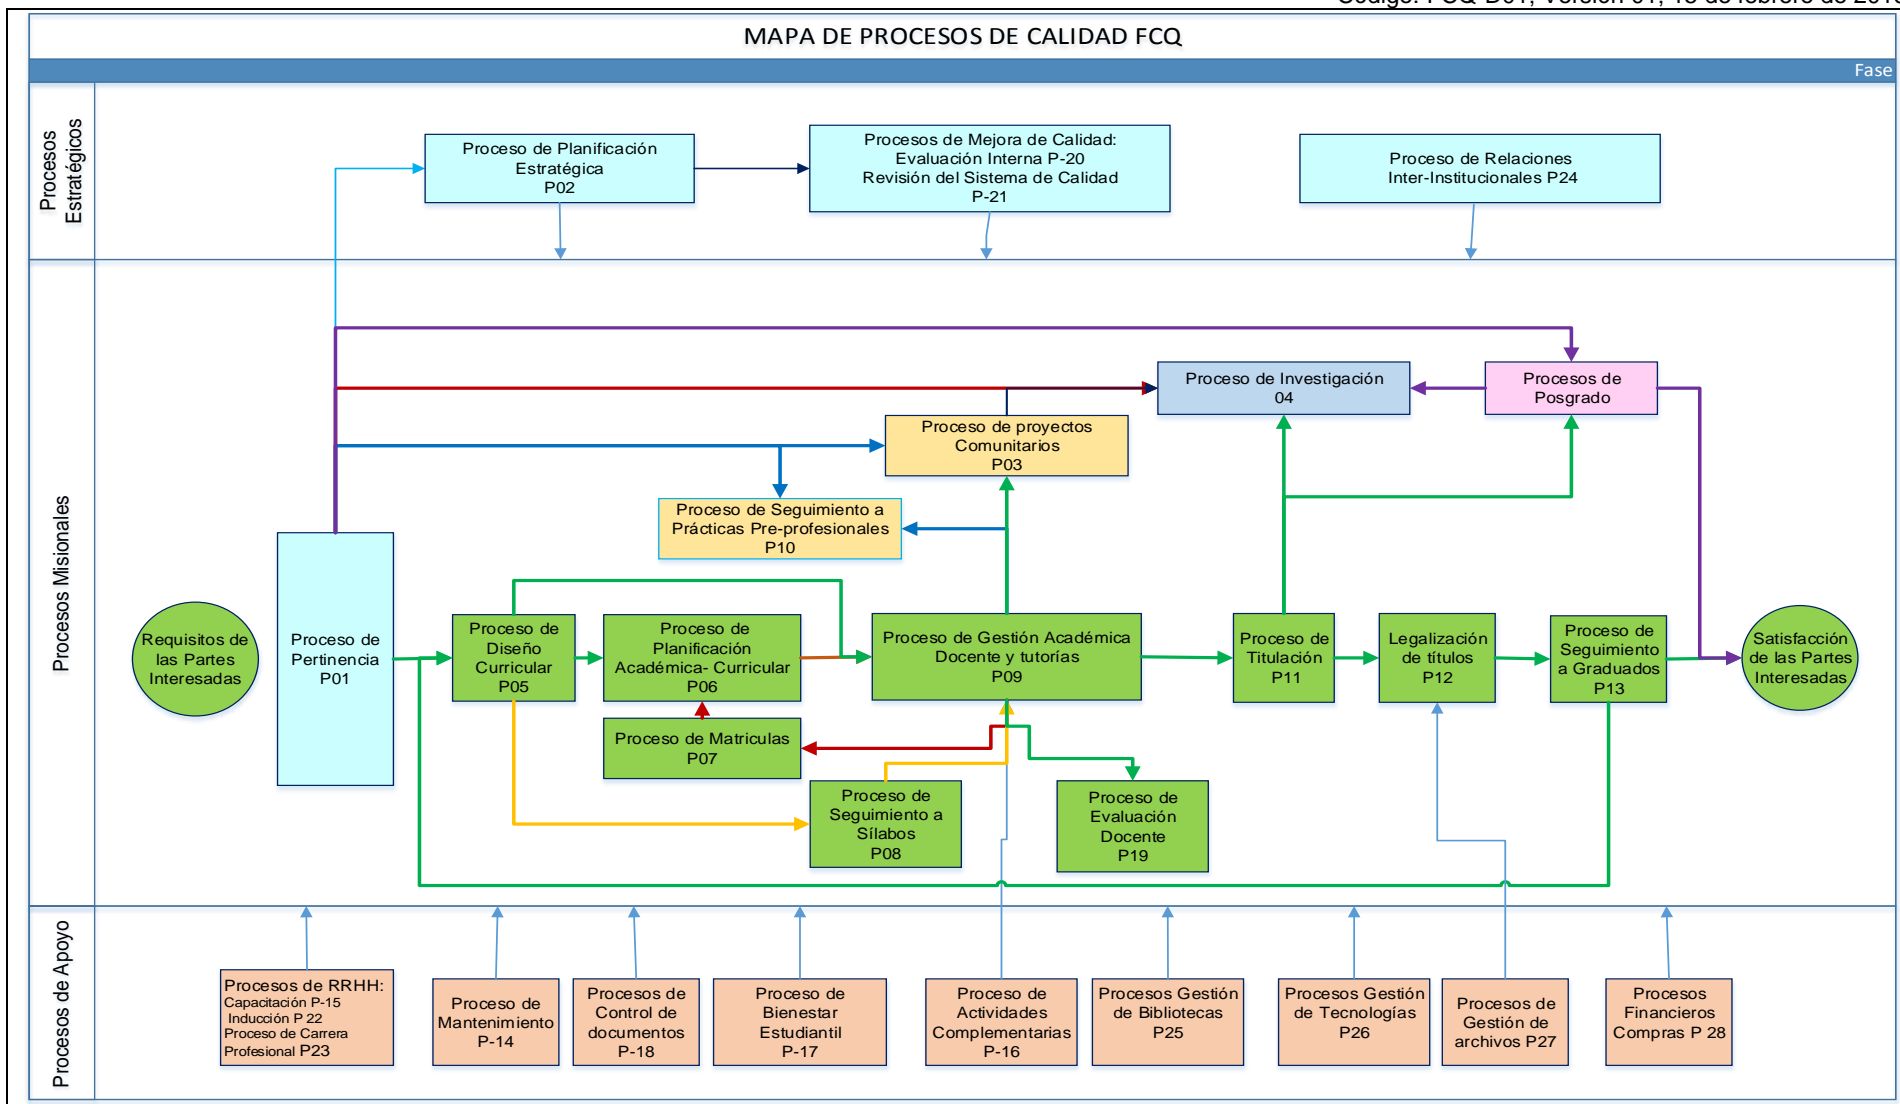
MAPA DE PROCESOS DE CALIDAD FCQ

Fase

Procesos Estratégicos

Proceso de Planificación Estratégica P02

Procesos de Mejora de Calidad: Evaluación Interna P-20 Revisión del Sistema de Calidad P-21

Proceso de Relaciones Inter-Institucionales P24

Procesos Misionales

Proceso de Investigación 04

Procesos de Posgrado

Proceso de proyectos Comunitarios P03

Proceso de Seguimiento a Prácticas Pre-profesionales P10

Requisitos de las Partes Interesadas

Proceso de Pertinencia P01

Proceso de Diseño Curricular P05

Proceso de Planificación Académica- Curricular P06

Proceso de Gestión Académica Docente y tutorías P09

Proceso de Titulación P11

Legalización de títulos P12

Proceso de Seguimiento a Graduados P13

Satisfacción de las Partes Interesadas

Proceso de Matriculas P07

Proceso de Seguimiento a Sílabos P08

Proceso de Evaluación Docente P19

Procesos de Apoyo

Procesos de RRHH: Capacitación P-15 Inducción P 22 Proceso de Carrera Profesional P23

Proceso de Mantenimiento P-14

Procesos de Control de documentos P-18

Proceso de Bienestar Estudiantil P-17

Proceso de Actividades Complementarias P-16

Procesos Gestión de Bibliotecas P25

Procesos Gestión de Tecnologías P26

Procesos de Gestión de archivos P27

Procesos Financieros Compras P 28